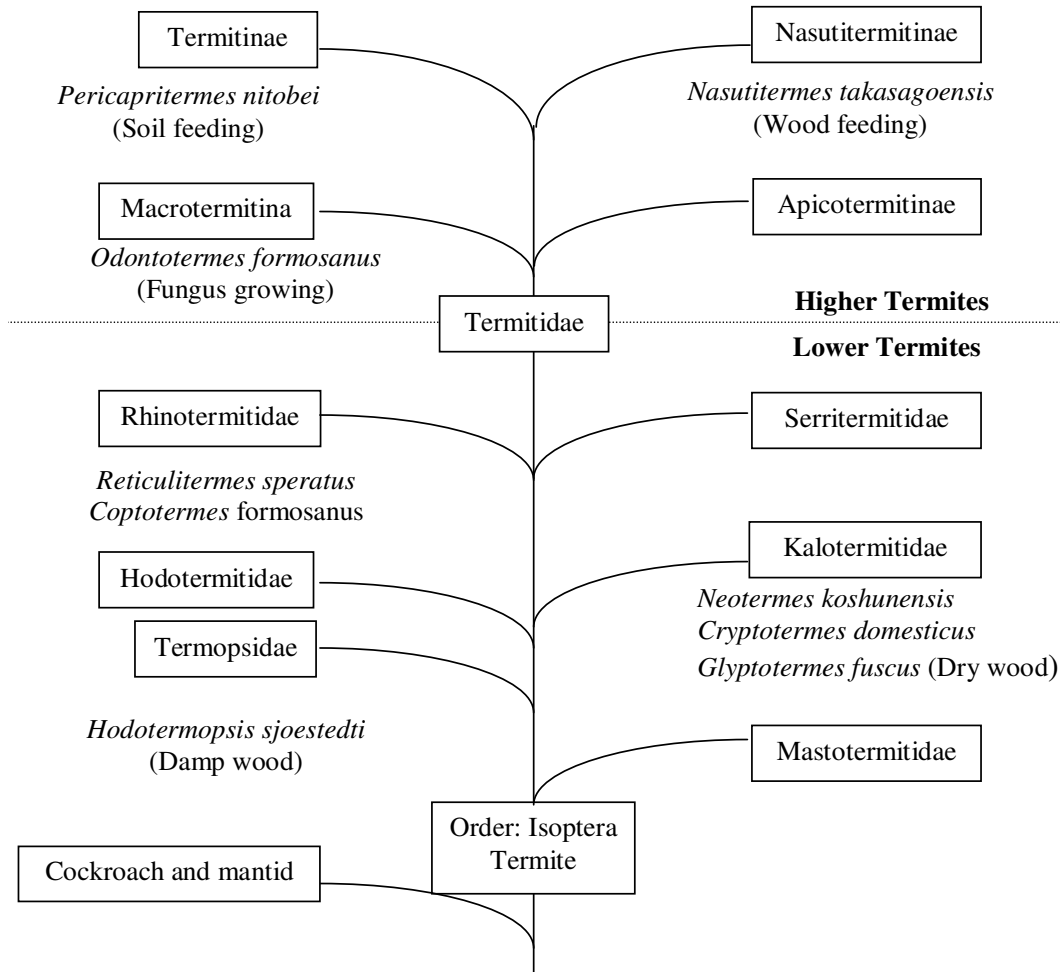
Termitinae

Nasutitermitinae

Pericapritermes nitobei
(Soil feeding)

Nasutitermes takasagoensis
(Wood feeding)

Macrotermitina

Apicotermitinae

Odontotermes formosanus
(Fungus growing)

Termitidae

Higher Termites

Lower Termites

Rhinotermitidae

Serritermitidae

Reticulitermes speratus
Coptotermes formosanus

Kalotermitidae

Hodotermitidae

Neotermes koshunensis
Cryptotermes domesticus
Glyptotermes fuscus (Dry wood)

Termopsidae

Hodotermopsis sjoestedti
(Damp wood)

Mastotermitidae

Order: Isoptera
Termite

Cockroach and mantid